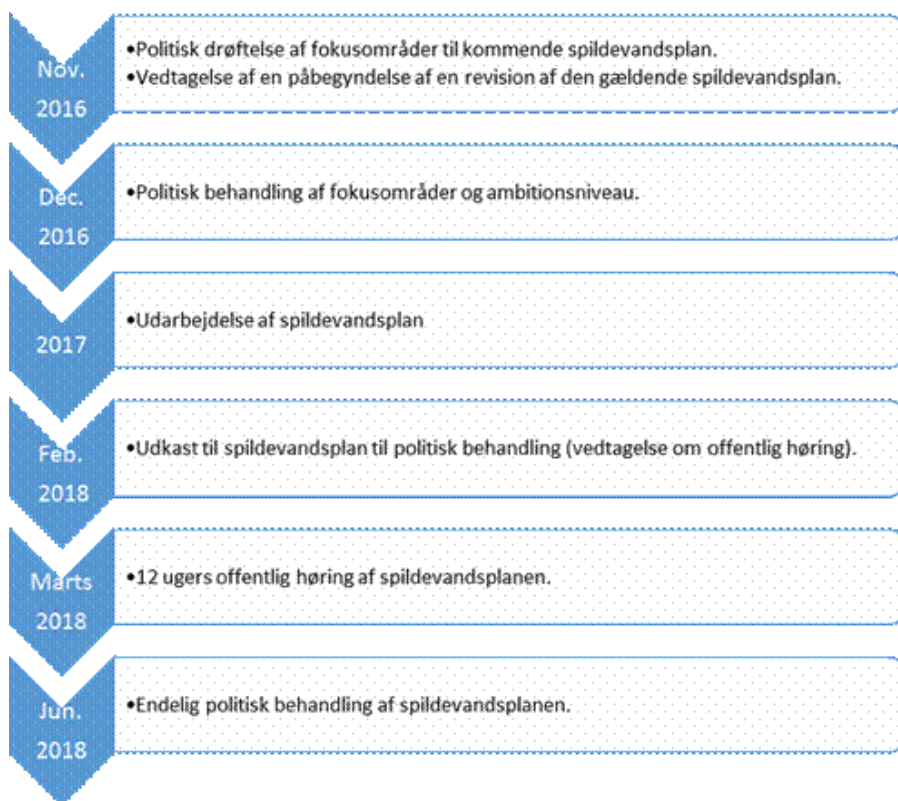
Nov. 2016

•Politisk drøftelse af fokusområder til kommende spildevandsplan.
•Vedtagelse af en påbegyndelse af en revision af den gældende spildevandsplan.

Dec. 2016

•Politisk behandling af fokusområder og ambitionsniveau.

2017

•Udarbejdelse af spildevandsplan

Feb. 2018

•Udkast til spildevandsplan til politisk behandling (vedtagelse om offentlig høring).

Marts 2018

•12 ugers offentlig høring af spildevandsplanen.

Jun. 2018

•Endelig politisk behandling af spildevandsplanen.